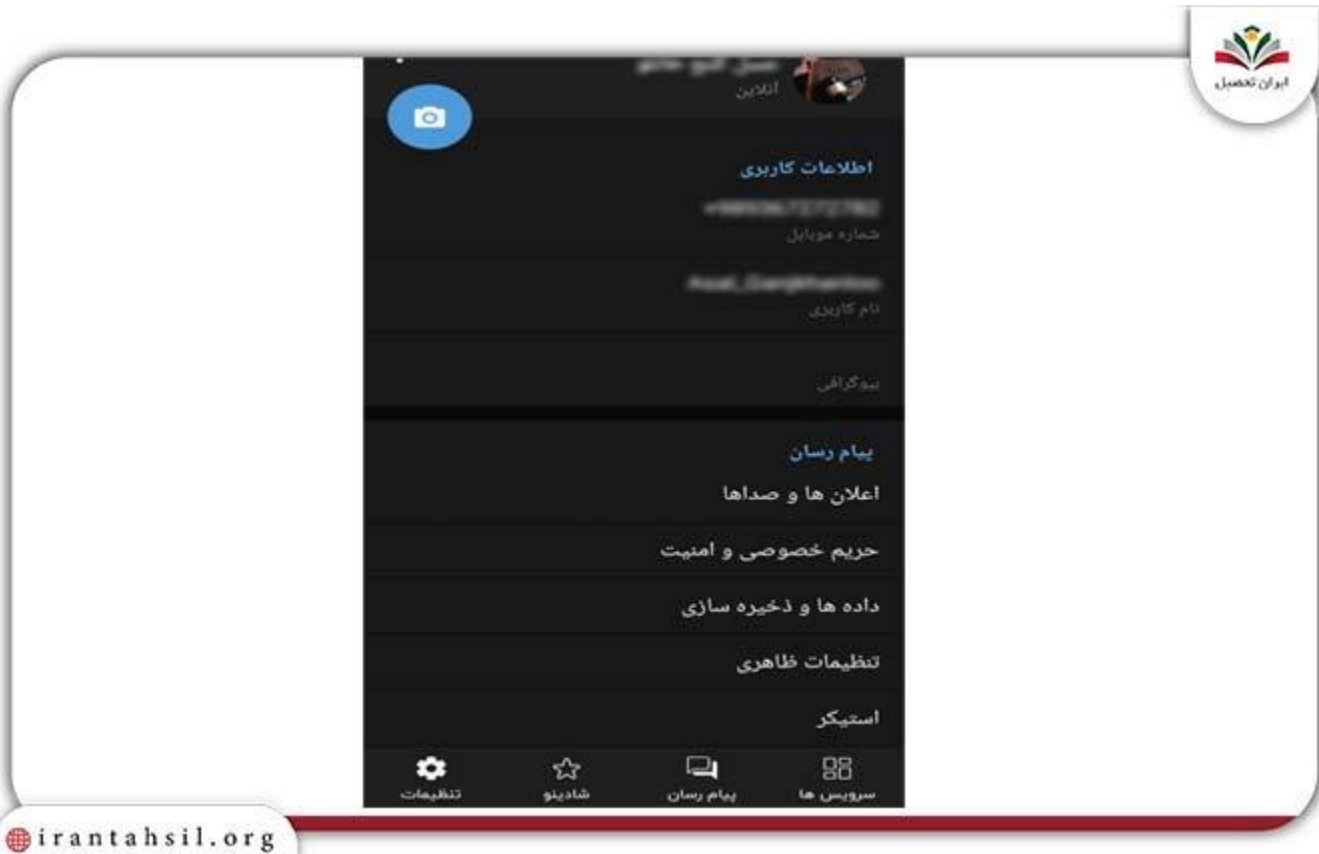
ایران تحصیل

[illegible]
آنلاین

اطلاعات کاربری
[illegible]
شماره موبایل
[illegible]
نام کاربری
بیوگرافی

پیام رسان
اعلان ها و صداها
حریم خصوصی و امنیت
داده ها و ذخیره سازی
تنظیمات ظاهری
استیکر

سرویس ها
پیام رسان
شادینو
تنظیمات

irantahsil.org